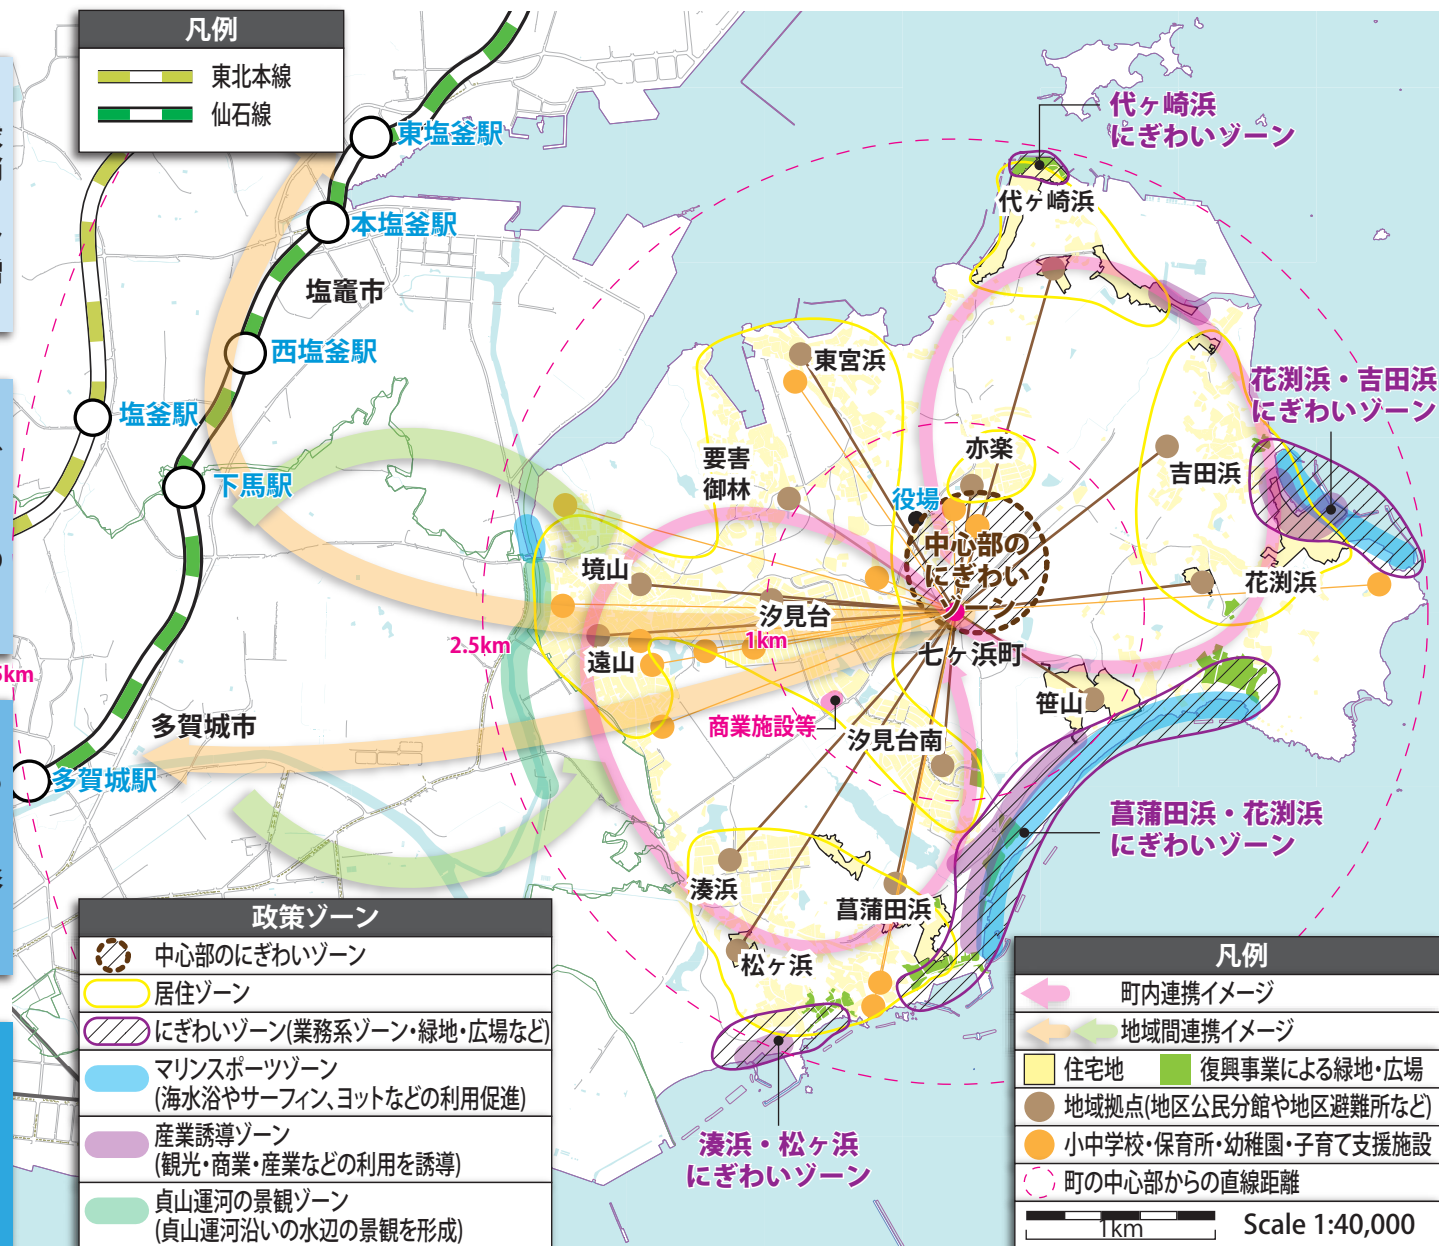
凡例
東北本線
仙石線

東塩釜駅
本塩釜駅
塩竈市
西塩釜駅
塩釜駅
下馬駅
多賀城市
多賀城駅
km

代ヶ崎浜
にぎわいゾーン
代ヶ崎浜
東宮浜
赤楽
要害
御林
役場
吉田浜
花渕浜・吉田浜
にぎわいゾーン
中心部の
にぎわい
ゾーン
花渕浜
境山
汐見台
1km
2.5km
遠山
七ヶ浜町
笹山
商業施設等
汐見台南
菖蒲田浜・花渕浜
にぎわいゾーン
湊浜
菖蒲田浜
松ヶ浜
湊浜・松ヶ浜
にぎわいゾーン

政策ゾーン
中心部のにぎわいゾーン
居住ゾーン
にぎわいゾーン(業務系ゾーン・緑地・広場など)
マリンスポーツゾーン
(海水浴やサーフィン、ヨットなどの利用促進)
産業誘導ゾーン
(観光・商業・産業などの利用を誘導)
貞山運河の景観ゾーン
(貞山運河沿いの水辺の景観を形成)

凡例
町内連携イメージ
地域間連携イメージ
住宅地
復興事業による緑地・広場
地域拠点(地区公民分館や地区避難所など)
小中学校・保育所・幼稚園・子育て支援施設
町の中心部からの直線距離
1km
Scale 1:40,000